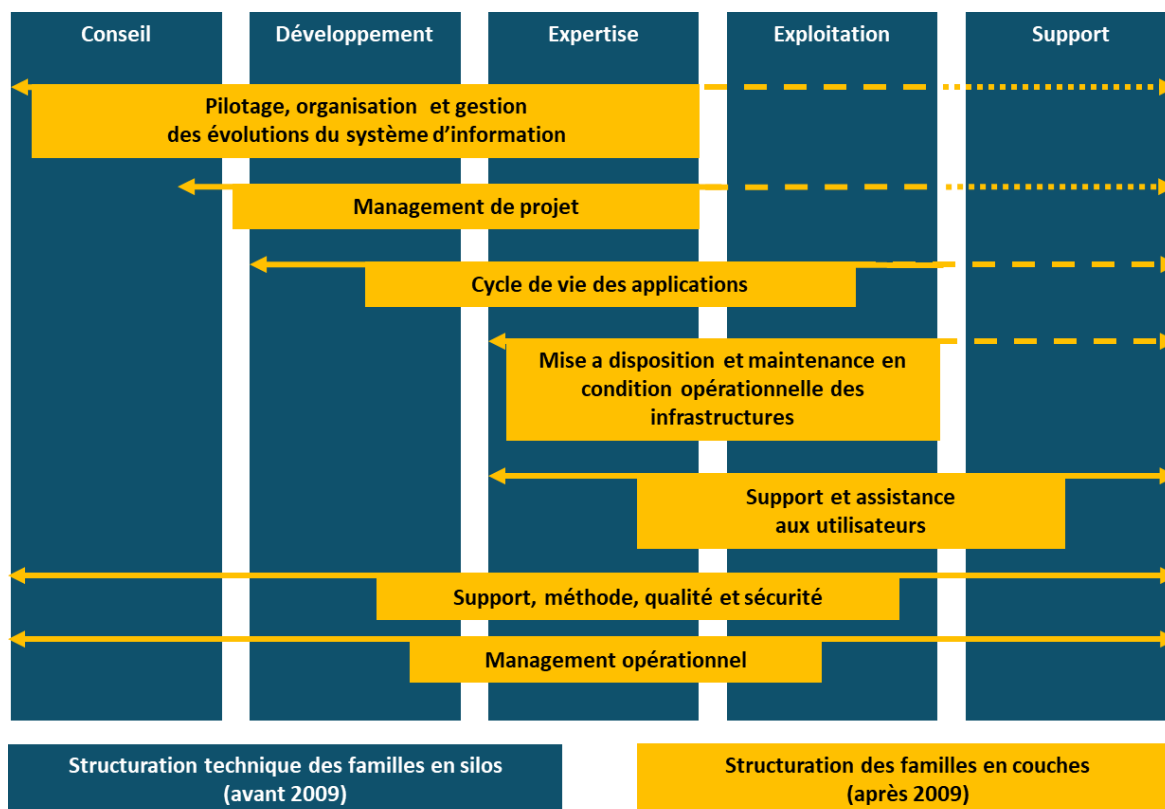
Conseil
Développement
Expertise
Exploitation
Support

Pilotage, organisation et gestion des évolutions du système d'information

Management de projet

Cycle de vie des applications

Mise a disposition et maintenance en condition opérationnelle des infrastructures

Support et assistance aux utilisateurs

Support, méthode, qualité et sécurité

Management opérationnel

Structuration technique des familles en silos (avant 2009)

Structuration des familles en couches (après 2009)